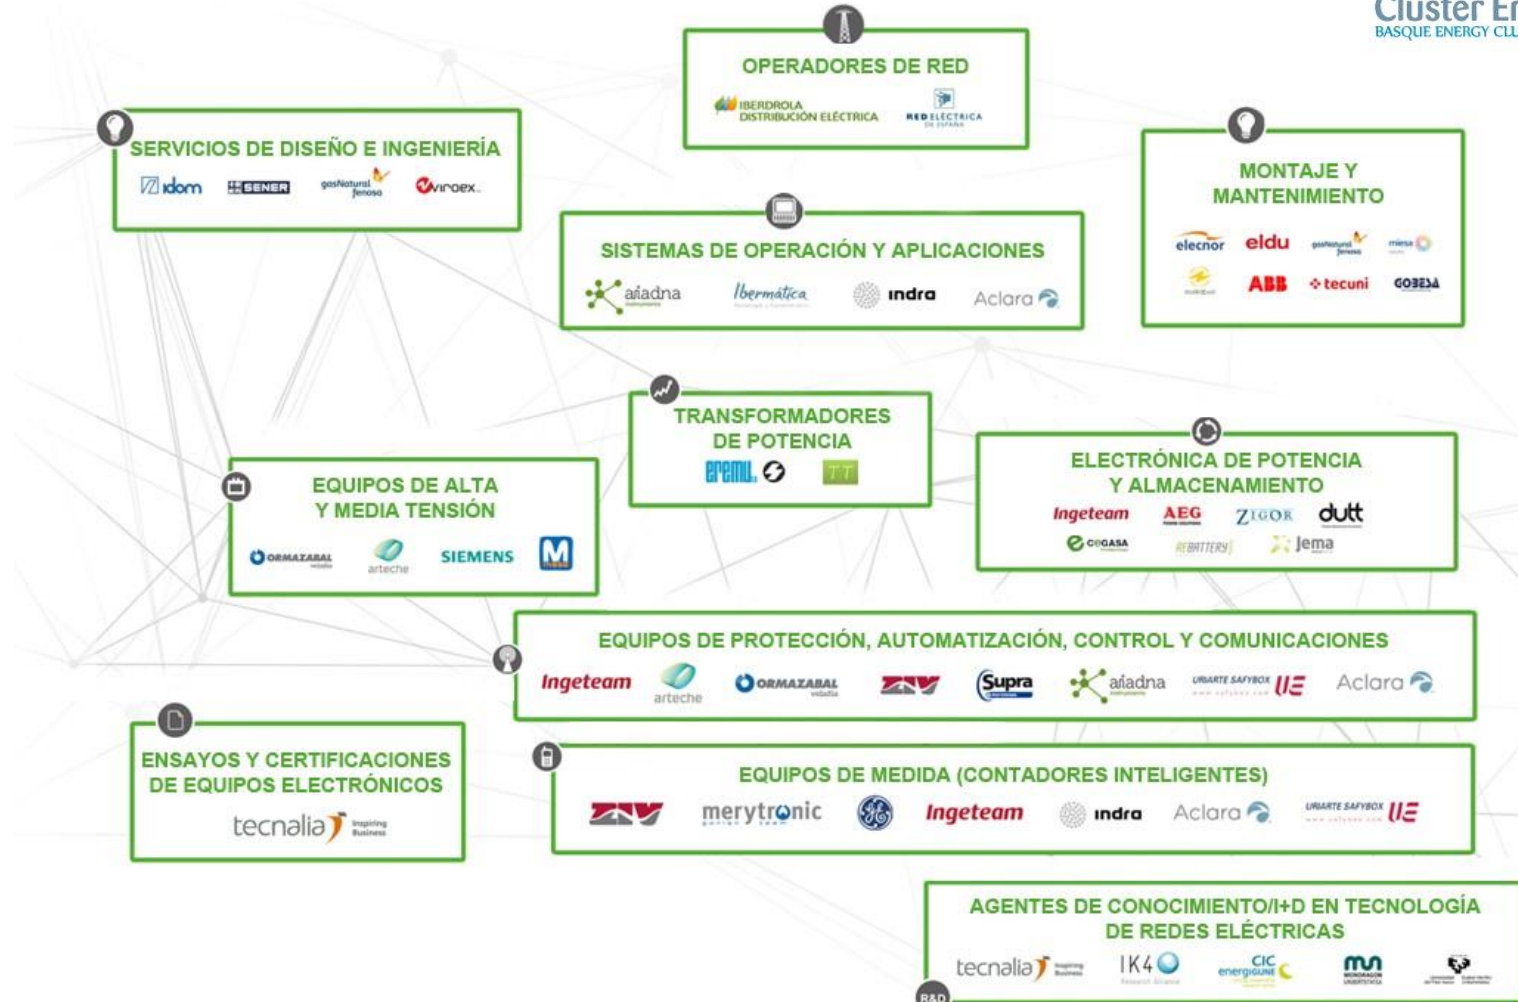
Cluster En
BASQUE ENERGY CLU

OPERADORES DE RED

IBERDROLA DISTRIBUCIÓN ELÉCTRICA
RED ELÉCTRICA DE ESPAÑA

SERVICIOS DE DISEÑO E INGENIERÍA

idom SENER gasNatural fenosa viroex

MONTAJE Y MANTENIMIENTO

elecnor eldu gasNatural fenosa miesa
ABB tecuni GOBELA

SISTEMAS DE OPERACIÓN Y APLICACIONES

arıadna Ibermática indra Aclara

TRANSFORMADORES DE POTENCIA

eremu TT

EQUIPOS DE ALTA Y MEDIA TENSIÓN

ORMAZABAL arteche SIEMENS M

ELECTRÓNICA DE POTENCIA Y ALMACENAMIENTO

Ingeteam AEG ZIGOR dutt
CEGASA REBATTERY Jema

EQUIPOS DE PROTECCIÓN, AUTOMATIZACIÓN, CONTROL Y COMUNICACIONES

Ingeteam arteche ORMAZABAL ZIV Supra arıadna URIARTE SAFYBOX UE Aclara

ENSAYOS Y CERTIFICACIONES DE EQUIPOS ELECTRÓNICOS

tecnalia Inspiring Business

EQUIPOS DE MEDIDA (CONTADORES INTELIGENTES)

ZIV merytronic GE Ingeteam indra Aclara URIARTE SAFYBOX UE

AGENTES DE CONOCIMIENTO/I+D EN TECNOLOGÍA DE REDES ELÉCTRICAS

tecnalia Inspiring Business IK4 CIC energiGUNE MONDRAGON UNIBERTSITATEA

R&D